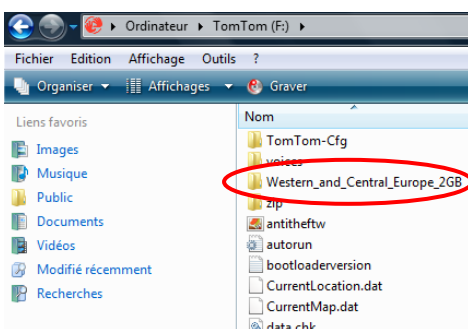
▸ Ordinateur ▸ TomTom (F:) ▸

Fichier Edition Affichage Outils ?

Organiser ▾ Affichages ▾ Graver

Liens favoris

Images

Musique

Public

Documents

Vidéos

Modifié récemment

Recherches

Nom

TomTom-Cfg

voices

Western_and_Central_Europe_2GB

zip

antitheftw

autorun

bootloaderversion

CurrentLocation.dat

CurrentMap.dat

data.chk